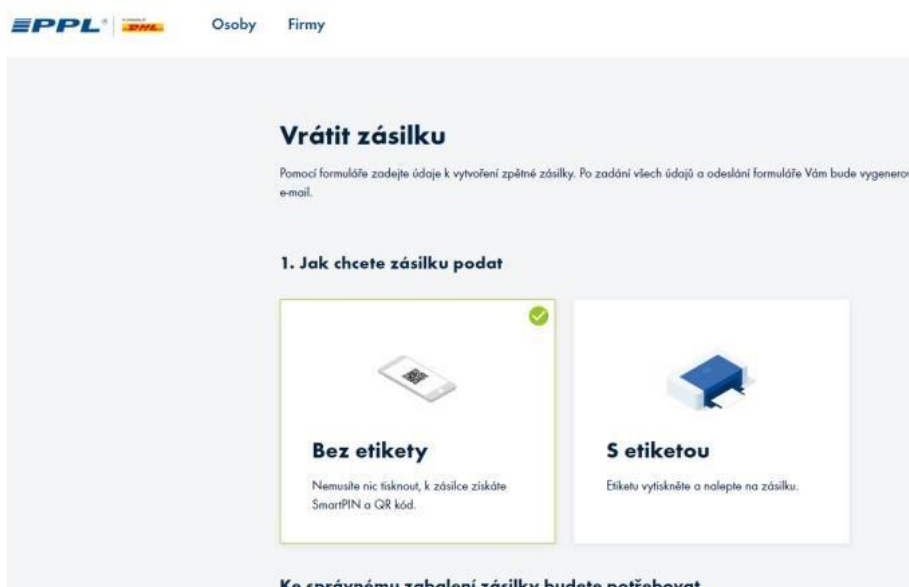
PPL DHL Osoby Firmy

Vrátit zásilku

Pomocí formuláře zadejte údaje k vytvoření zpětné zásilky. Po zadání všech údajů a odeslání formuláře Vám bude vygenero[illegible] e-mail.

1. Jak chcete zásilku podat

Bez etikety

Nemusíte nic tisknout, k zásilce získáte SmartPIN a QR kód.

S etiketou

Etiketu vytiskněte a nalepte na zásilku.

Ke správnému zabalení zásilky budete potřebovat